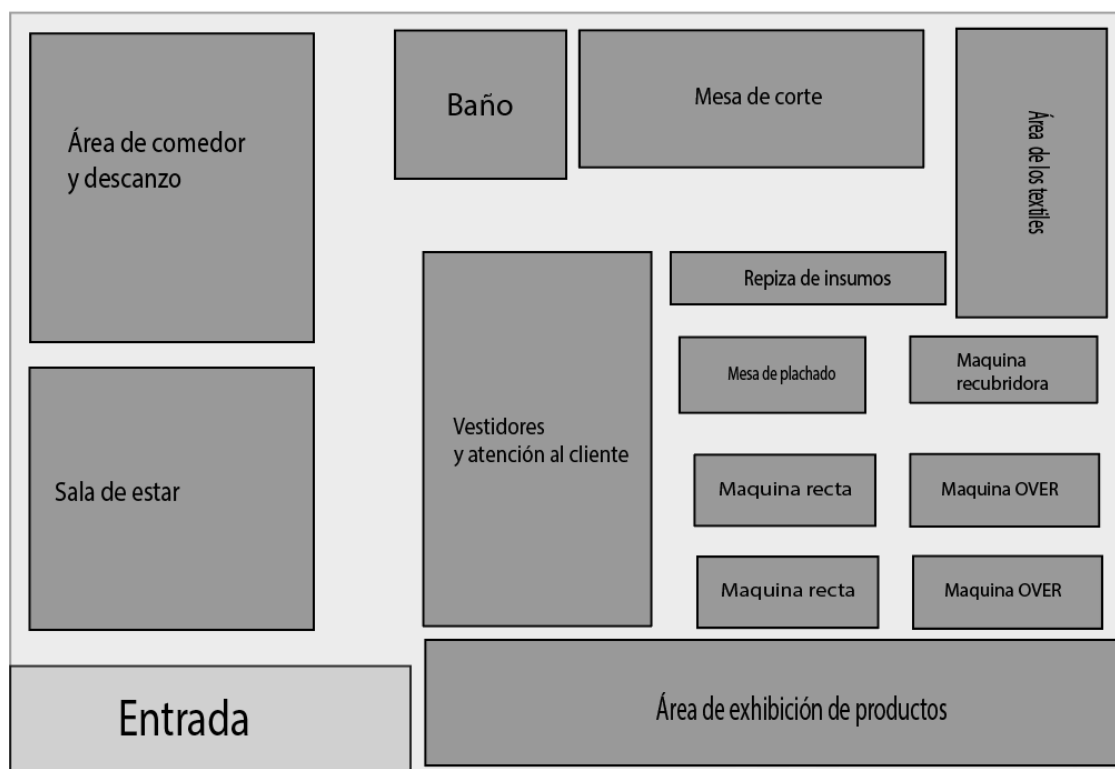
Área de comedor y descanzo

Baño

Mesa de corte

Área de los textiles

Repiza de insumos

Vestidores y atención al cliente

Mesa de plachado

Maquina recubridora

Maquina recta

Maquina OVER

Maquina recta

Maquina OVER

Sala de estar

Entrada

Área de exhibición de productos